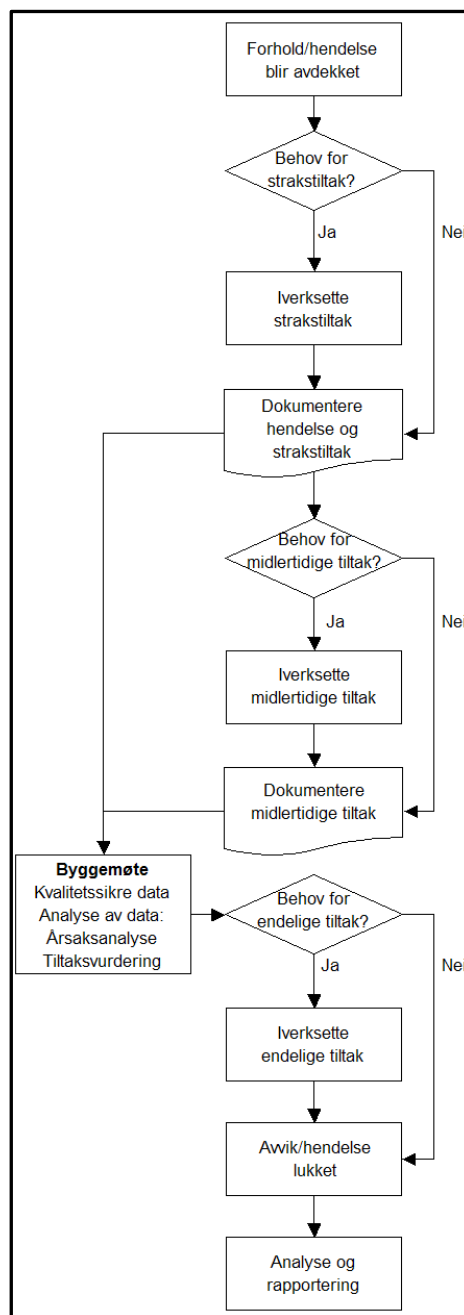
Forhold/hendelse blir avdekket

Behov for strakstiltak?

Ja

Nei

Iverksette strakstiltak

Dokumentere hendelse og strakstiltak

Behov for midlertidige tiltak?

Ja

Nei

Iverksette midlertidige tiltak

Dokumentere midlertidige tiltak

**Byggemøte**
Kvalitetssikre data
Analyse av data:
Årsaksanalyse
Tiltaksvurdering

Behov for endelige tiltak?

Ja

Nei

Iverksette endelige tiltak

Avvik/hendelse lukket

Analyse og rapportering